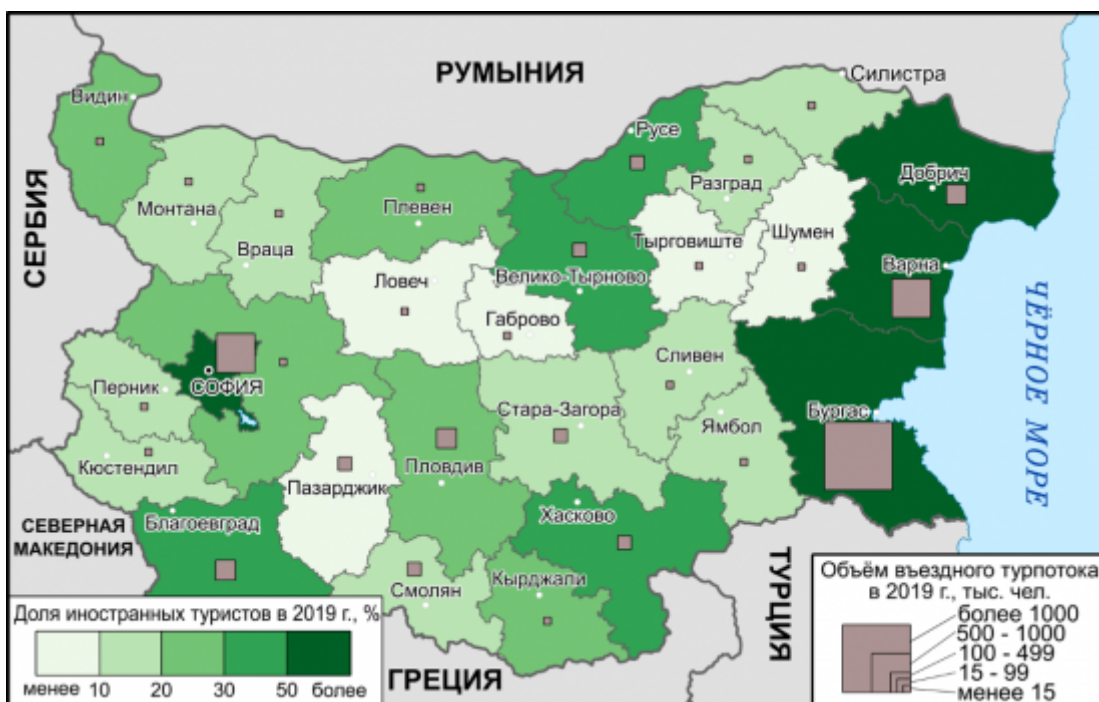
РУМЫНИЯ
Силистра
Видин
Русе
Добрич
Разград
Монтана
Плевен
СЕРБИЯ
Враца
Тырговиште
Шумен
Ловеч
Велико-Тырново
Варна
ЧЁРНОЕ МОРЕ
Габрово
СОФИЯ
Перник
Сливен
Стара-Загора
Бургас
Ямбол
Кюстендил
Пловдив
Пазарджик
СЕВЕРНАЯ МАКЕДОНИЯ
Благоевград
Хасково
ТУРЦИЯ
Смолян
Кырджали
Доля иностранных туристов в 2019 г., %
менее 10 20 30 50 более
ГРЕЦИЯ
Объём въездного турпотока в 2019 г., тыс. чел.
более 1000
500 - 1000
100 - 499
15 - 99
менее 15